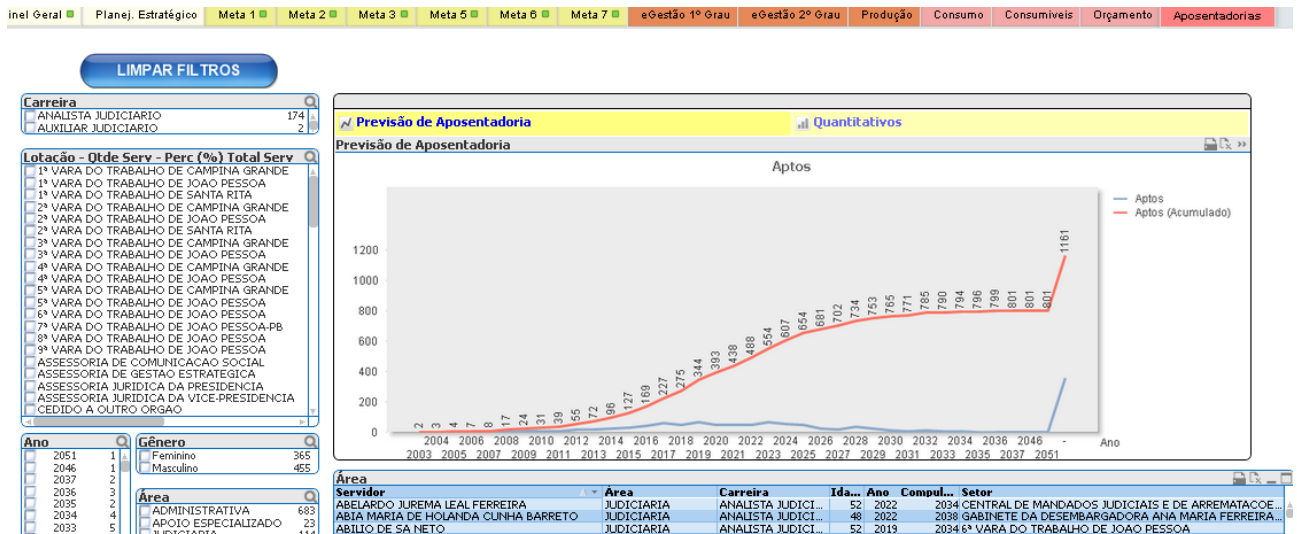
inel Geral | Planej. Estratégico | Meta 1 | Meta 2 | Meta 3 | Meta 5 | Meta 6 | Meta 7 | eGestão 1º Grau | eGestão 2º Grau | Produção | Consumo | Consumíveis | Orçamento | Aposentadorias

LIMPAR FILTROS

Carreira
ANALISTA JUDICIARIO 174
AUXILIAR JUDICIARIO 2

Lotação - Qtde Serv - Perc (%) Total Serv
1ª VARA DO TRABALHO DE CAMPINA GRANDE
1ª VARA DO TRABALHO DE JOAO PESSOA
1ª VARA DO TRABALHO DE SANTA RITA
2ª VARA DO TRABALHO DE CAMPINA GRANDE
2ª VARA DO TRABALHO DE JOAO PESSOA
2ª VARA DO TRABALHO DE SANTA RITA
3ª VARA DO TRABALHO DE CAMPINA GRANDE
3ª VARA DO TRABALHO DE JOAO PESSOA
4ª VARA DO TRABALHO DE CAMPINA GRANDE
4ª VARA DO TRABALHO DE JOAO PESSOA
5ª VARA DO TRABALHO DE CAMPINA GRANDE
5ª VARA DO TRABALHO DE JOAO PESSOA
6ª VARA DO TRABALHO DE JOAO PESSOA
7ª VARA DO TRABALHO DE JOAO PESSOA-PB
8ª VARA DO TRABALHO DE JOAO PESSOA
9ª VARA DO TRABALHO DE JOAO PESSOA
ASSESSORIA DE COMUNICACAO SOCIAL
ASSESSORIA DE GESTAO ESTRATEGICA
ASSESSORIA JURIDICA DA PRESIDENCIA
ASSESSORIA JURIDICA DA VICE-PRESIDENCIA
CEDIDO A OUTRO ORGAO

Ano
2051 1
2046 1
2037 2
2036 3
2035 2
2034 4
2033 5

Gênero
Feminino 365
Masculino 455

Área
ADMINISTRATIVA 683
APOIO ESPECIALIZADO 23
JUDICIARIA

Previsão de Aposentadoria
Quantitativos

Previsão de Aposentadoria

Aptos

Aptos
Aptos (Acumulado)

1200
1000
800
600
400
200
0

2 3 4 7 8 17 24 31 39 55 72 96 127 169 227 275 344 393 438 488 554 607 654 681 702 734 753 765 771 785 790 794 796 799 801 801 801 1161

2004 2006 2008 2010 2012 2014 2016 2018 2020 2022 2024 2026 2028 2030 2032 2034 2036 2046 -
2003 2005 2007 2009 2011 2013 2015 2017 2019 2021 2023 2025 2027 2029 2031 2033 2035 2037 2051
Ano

Área

| Servidor | Área | Carreira | Ida... | Ano | Compul... | Setor |
|---|---|---|---|---|---|---|
| ABELARDO JUREMA LEAL FERREIRA | JUDICIARIA | ANALISTA JUDICI... | 52 | 2022 | 2034 | CENTRAL DE MANDADOS JUDICIAIS E DE ARREMATACOE... |
| ABIA MARIA DE HOLANDA CUNHA BARRETO | JUDICIARIA | ANALISTA JUDICI... | 48 | 2022 | 2038 | GABINETE DA DESEMBARGADORA ANA MARIA FERREIRA... |
| ABILIO DE SA NETO | JUDICIARIA | ANALISTA JUDICI... | 52 | 2019 | 2034 | 6ª VARA DO TRABALHO DE JOAO PESSOA |